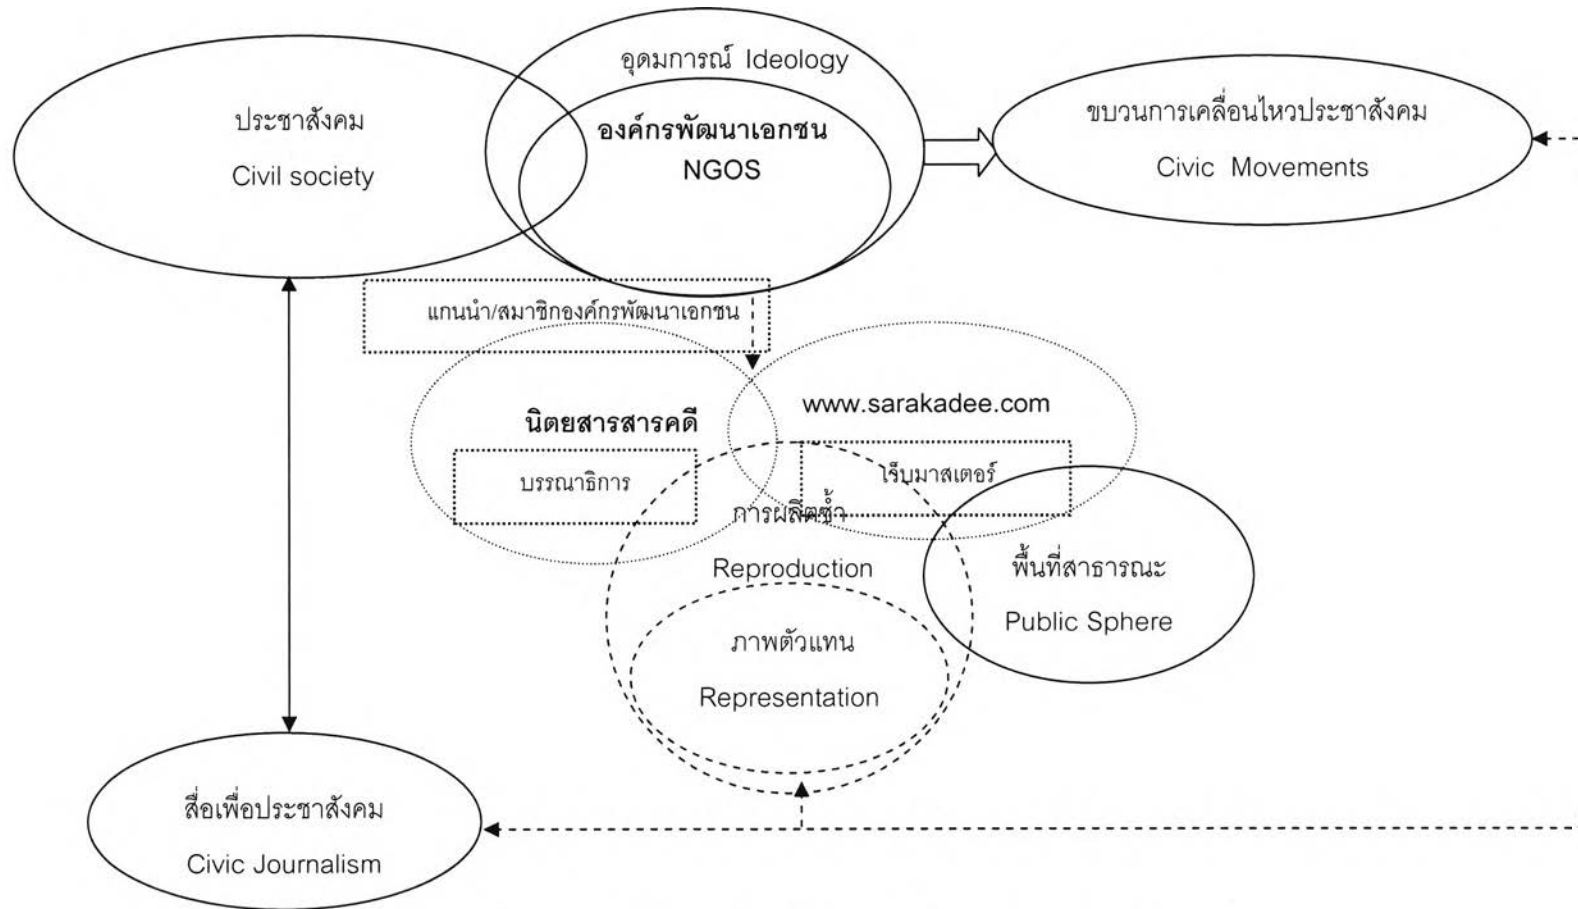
ประชาสังคม

Civil society

อุดมการณ์ Ideology

องค์กรพัฒนาเอกชน

NGOS

ขบวนการเคลื่อนไหวประชาสังคม

Civic Movements

แกนนำ/สมาชิกองค์กรพัฒนาเอกชน

นิตยสารสารคดี

บรรณาธิการ

www.sarakadee.com

เว็บมาสเตอร์

การผลิตซ้ำ

Reproduction

ภาพตัวแทน

Representation

พื้นที่สาธารณะ

Public Sphere

สื่อเพื่อประชาสังคม

Civic Journalism